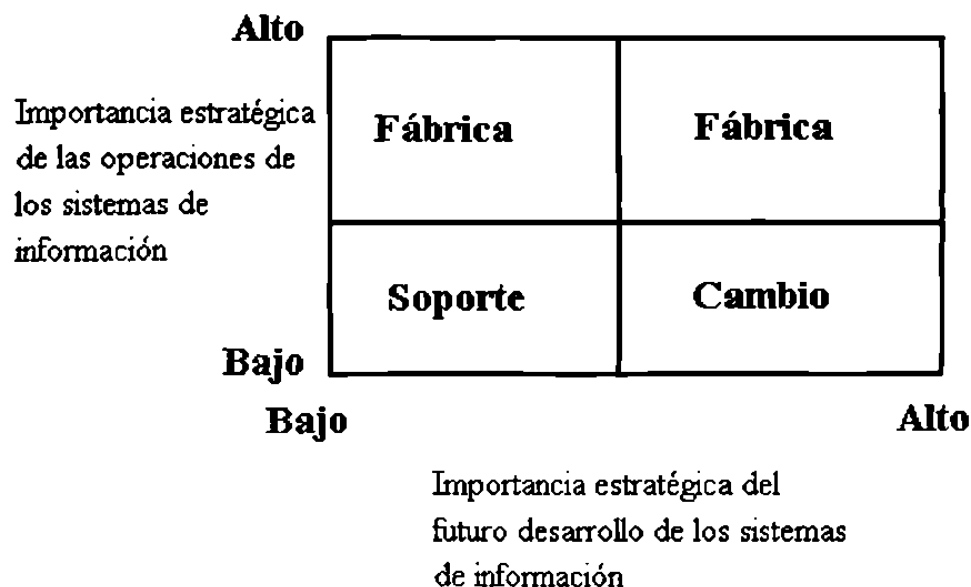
Alto

Importancia estratégica de las operaciones de los sistemas de información

Fábrica

Fábrica

Soporte

Cambio

Bajo

Bajo

Alto

Importancia estratégica del futuro desarrollo de los sistemas de información